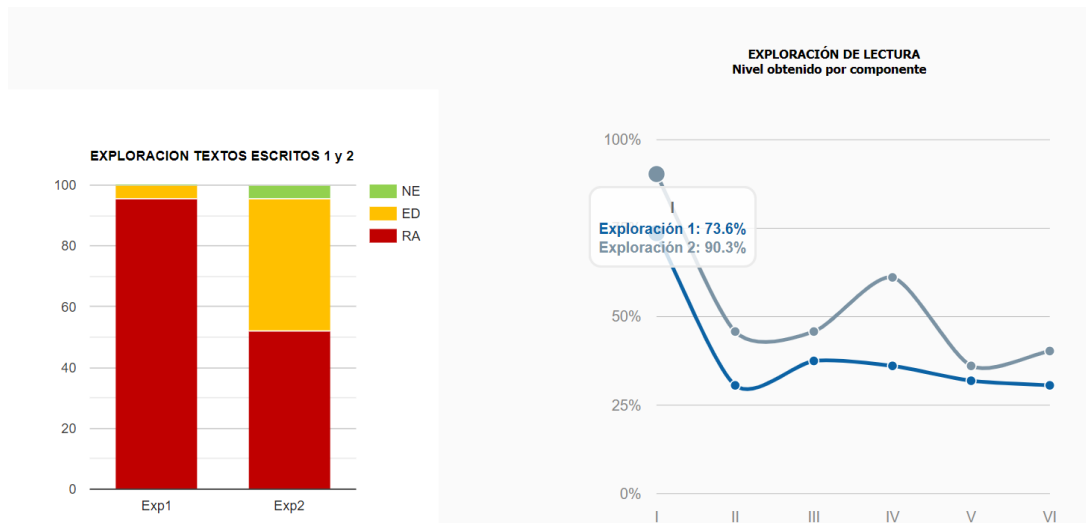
EXPLORACION TEXTOS ESCRITOS 1 y 2

100
80
60
40
20
0

NE
ED
RA

Exp1
Exp2

EXPLORACIÓN DE LECTURA
Nivel obtenido por componente

100%
50%
25%
0%

I
Exploración 1: 73.6%
Exploración 2: 90.3%

I
II
III
IV
V
VI